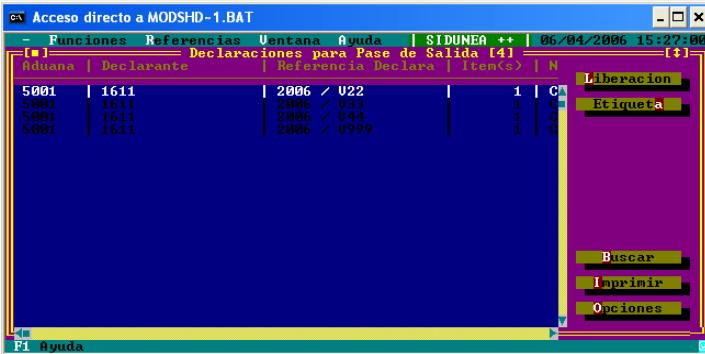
Acceso directo a MODSHD-1.BAT

- Funciones Referencias Ventana Ayuda | SIDUNEA ++ | 06/04/2006 15:27:00

[■] Declaraciones para Pase de Salida [4] [‡]

| Aduana | Declarante | Referencia Declara | Item(s) | N |
|---|---|---|---|---|
| 5001 | 1611 | 2006 / V22 | 1 | C |
| 5001 | 1611 | 2006 / V33 | 1 | C |
| 5001 | 1611 | 2006 / V44 | 1 | C |
| 5001 | 1611 | 2006 / V999 | 1 | C |

Liberacion
Etiqueta
Buscar
Imprimir
Opciones

F1 Ayuda